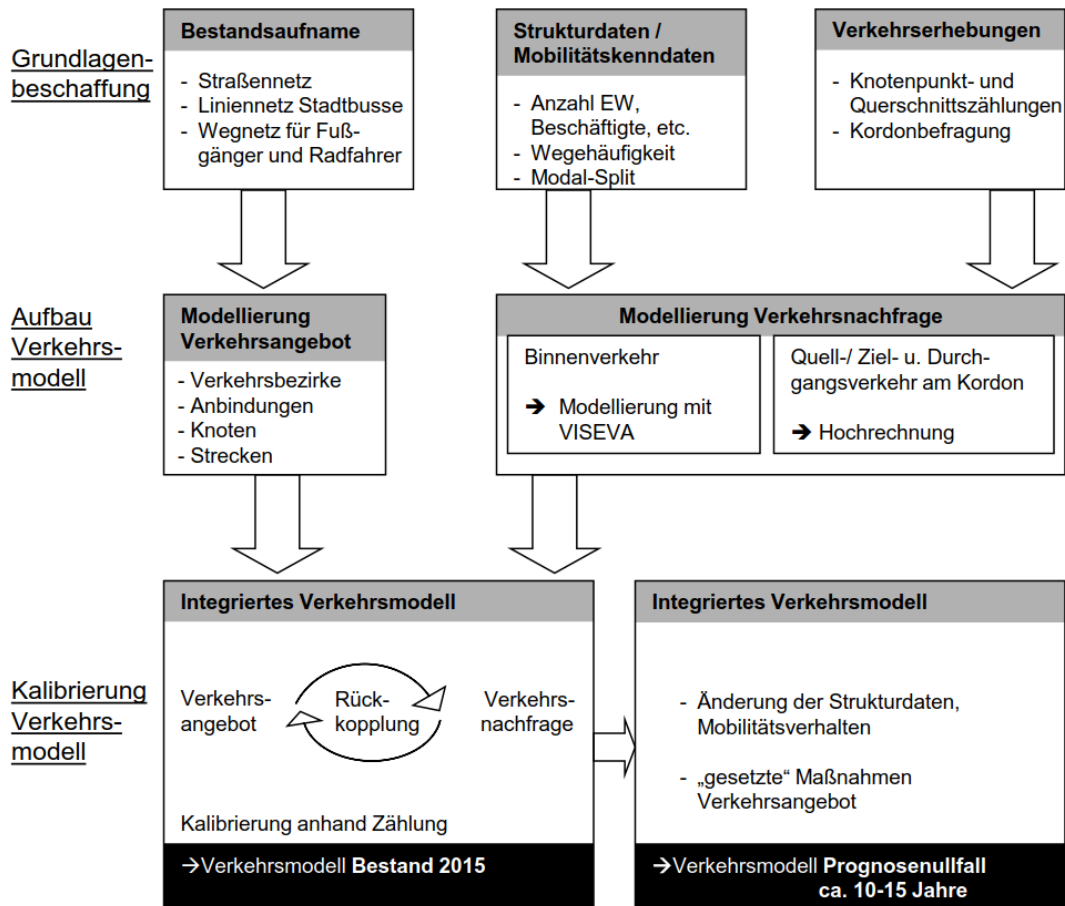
Grundlagenbeschaffung

Bestandsaufname
- Straßennetz
- Liniennetz Stadtbusse
- Wegnetz für Fußgänger und Radfahrer

Strukturdaten / Mobilitätskenndaten
- Anzahl EW, Beschäftigte, etc.
- Wegehäufigkeit
- Modal-Split

Verkehrserhebungen
- Knotenpunkt- und Querschnittszählungen
- Kordonbefragung

Aufbau Verkehrsmodell

Modellierung Verkehrsangebot
- Verkehrsbezirke
- Anbindungen
- Knoten
- Strecken

Modellierung Verkehrsnachfrage

Binnenverkehr
➔ Modellierung mit VISEVA

Quell-/ Ziel- u. Durchgangsverkehr am Kordon
➔ Hochrechnung

Kalibrierung Verkehrsmodell

Integriertes Verkehrsmodell

Verkehrsangebot

Rückkopplung

Verkehrsnachfrage

Kalibrierung anhand Zählung

→Verkehrsmodell Bestand 2015

Integriertes Verkehrsmodell

- Änderung der Strukturdaten, Mobilitätsverhalten
- „gesetzte“ Maßnahmen Verkehrsangebot

→Verkehrsmodell Prognosenullfall ca. 10-15 Jahre